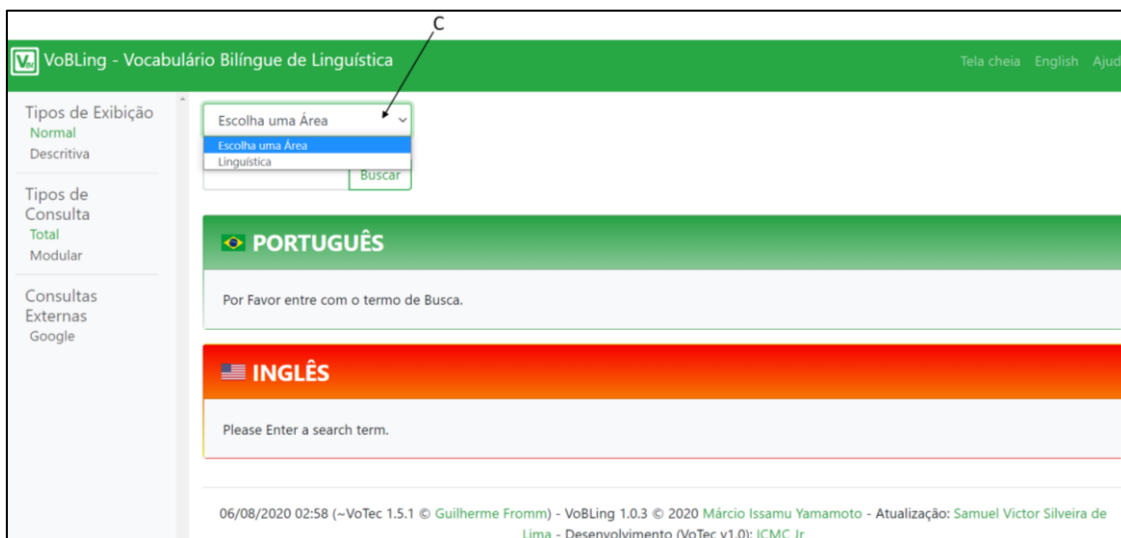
C

VoBLing - Vocabulário Bilíngue de Linguística

Tela cheia English Ajud

Tipos de Exibição
Normal
Descritiva

Tipos de Consulta
Total
Modular

Consultas Externas
Google

Escolha uma Área
Escolha uma Área
Linguística

Buscar

PORTUGUÊS

Por Favor entre com o termo de Busca.

INGLÊS

Please Enter a search term.

06/08/2020 02:58 (~VoTec 1.5.1 © Guilherme Fromm) - VoBLing 1.0.3 © 2020 Márcio Issamu Yamamoto - Atualização: Samuel Victor Silveira de Lima - Desenvolvimento (VoTec v1.0): ICMC Jr